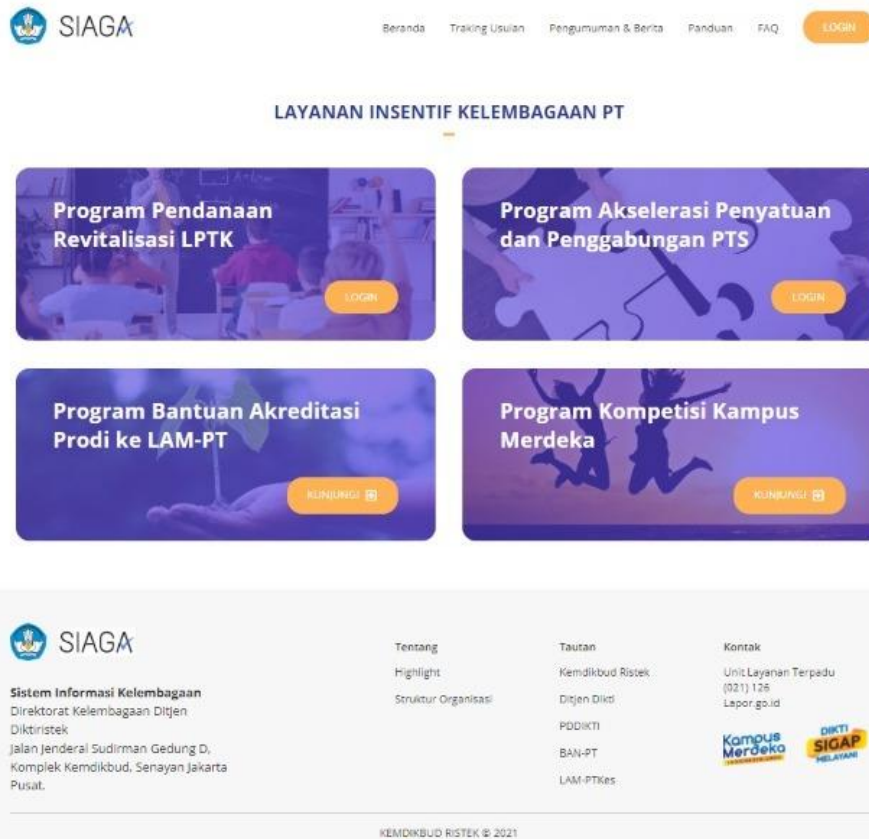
SIAGA

Beranda Traking Usulan Pengumuman & Berita Panduan FAQ LOGIN

LAYANAN INSENTIF KELEMBAGAAN PT

Program Pendanaan Revitalisasi LPTK

LOGIN

Program Akselerasi Penyatuan dan Penggabungan PTS

LOGIN

Program Bantuan Akreditasi Prodi ke LAM-PT

KUNJUNGI

Program Kompetisi Kampus Merdeka

KUNJUNGI

SIAGA

Sistem Informasi Kelembagaan
Direktorat Kelembagaan Ditjen Diktiristek
Jalan Jenderal Sudirman Gedung D, Komplek Kemdikbud, Senayan Jakarta Pusat.

Tentang
Highlight
Struktur Organisasi

Tautan
Kemdikbud Ristek
Ditjen Dikti
PDDIKTI
BAN-PT
LAM-PTKes

Kontak
Unit Layanan Terpadu
(021) 126
Lapor.go.id

Kampus Merdeka

DIKTI SIGAP MELAYANI

KEMDIKBUD RISTEK © 2021